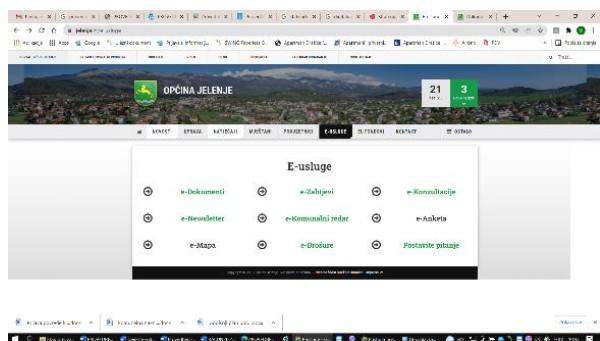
OPĆINA JELENJE

21

3

NOVOST  OPĆINA  NATJEČAJI  VIJEĆNICI  PODUZETNIŠTVO  E-USLUGE  OBJAVE  KONTAKT

E-usluge

e-Dokumenti

e-Zahtjevi

e-Konzultacije

e-Newsletter

e-Komunalni redar

e-Anketa

e-Mapa

e-Brošure

Postavite pitanje

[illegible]